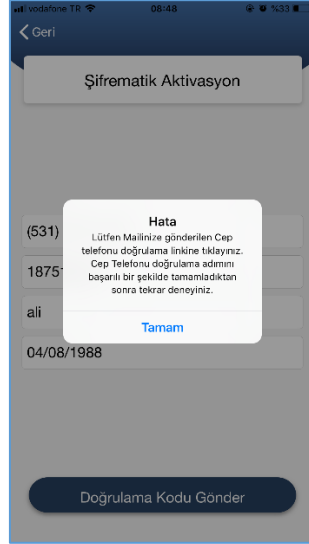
vodafone TR 08:48 %33

Geri

Şifrematik Aktivasyon

(531)

1875

ali

04/08/1988

Hata

Lütfen Mailinize gönderilen Cep telefonu doğrulama linkine tıklayınız. Cep Telefonu doğrulama adımını başarılı bir şekilde tamamladıktan sonra tekrar deneyiniz.

Tamam

Doğrulama Kodu Gönder